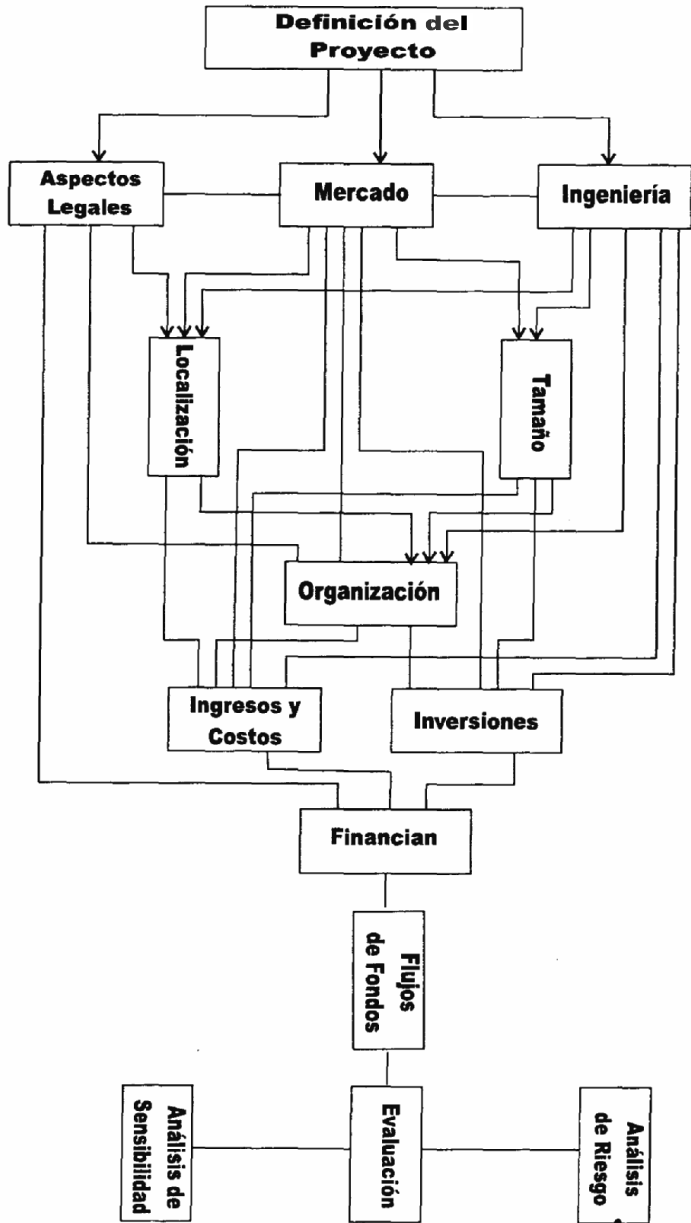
Definición del Proyecto

Aspectos Legales

Mercado

Ingeniería

Localización

Tamaño

Organización

Ingresos y Costos

Inversiones

Financian

Flujos de Fondos

Análisis de Sensibilidad

Evaluación

Análisis de Riesgo